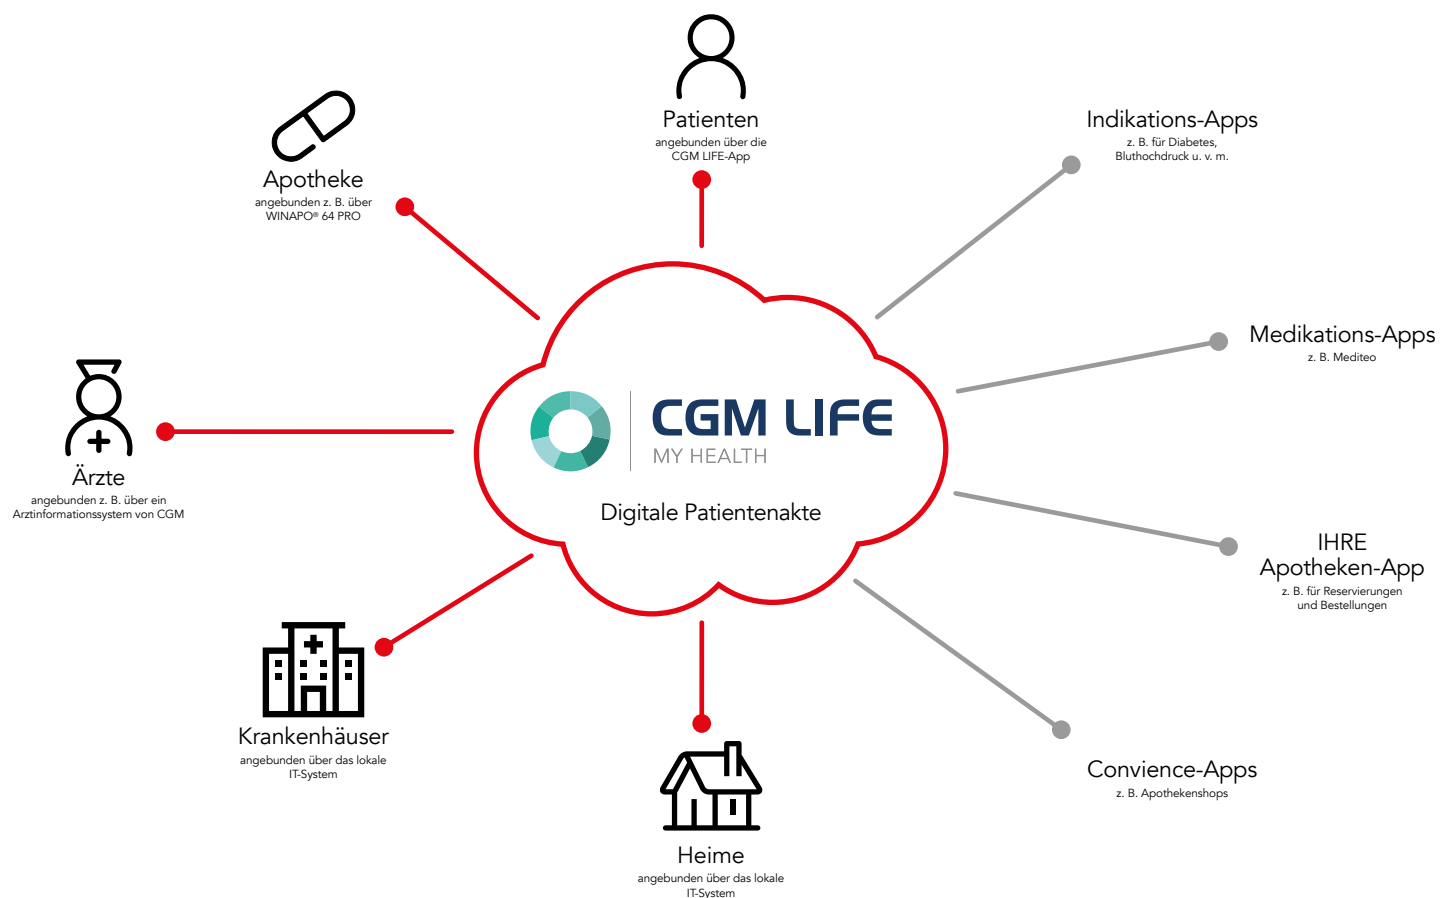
Patienten
angebunden über die CGM LIFE-App

Apotheke
angebunden z. B. über WINAPO® 64 PRO

Indikations-Apps
z. B. für Diabetes, Bluthochdruck u. v. m.

Medikations-Apps
z. B. Mediteo

Ärzte
angebunden z. B. über ein Arztinformationssystem von CGM

CGM LIFE
MY HEALTH

Digitale Patientenakte

IHRE Apotheken-App
z. B. für Reservierungen und Bestellungen

Krankenhäuser
angebunden über das lokale IT-System

Convience-Apps
z. B. Apothekenshops

Heime
angebunden über das lokale IT-System